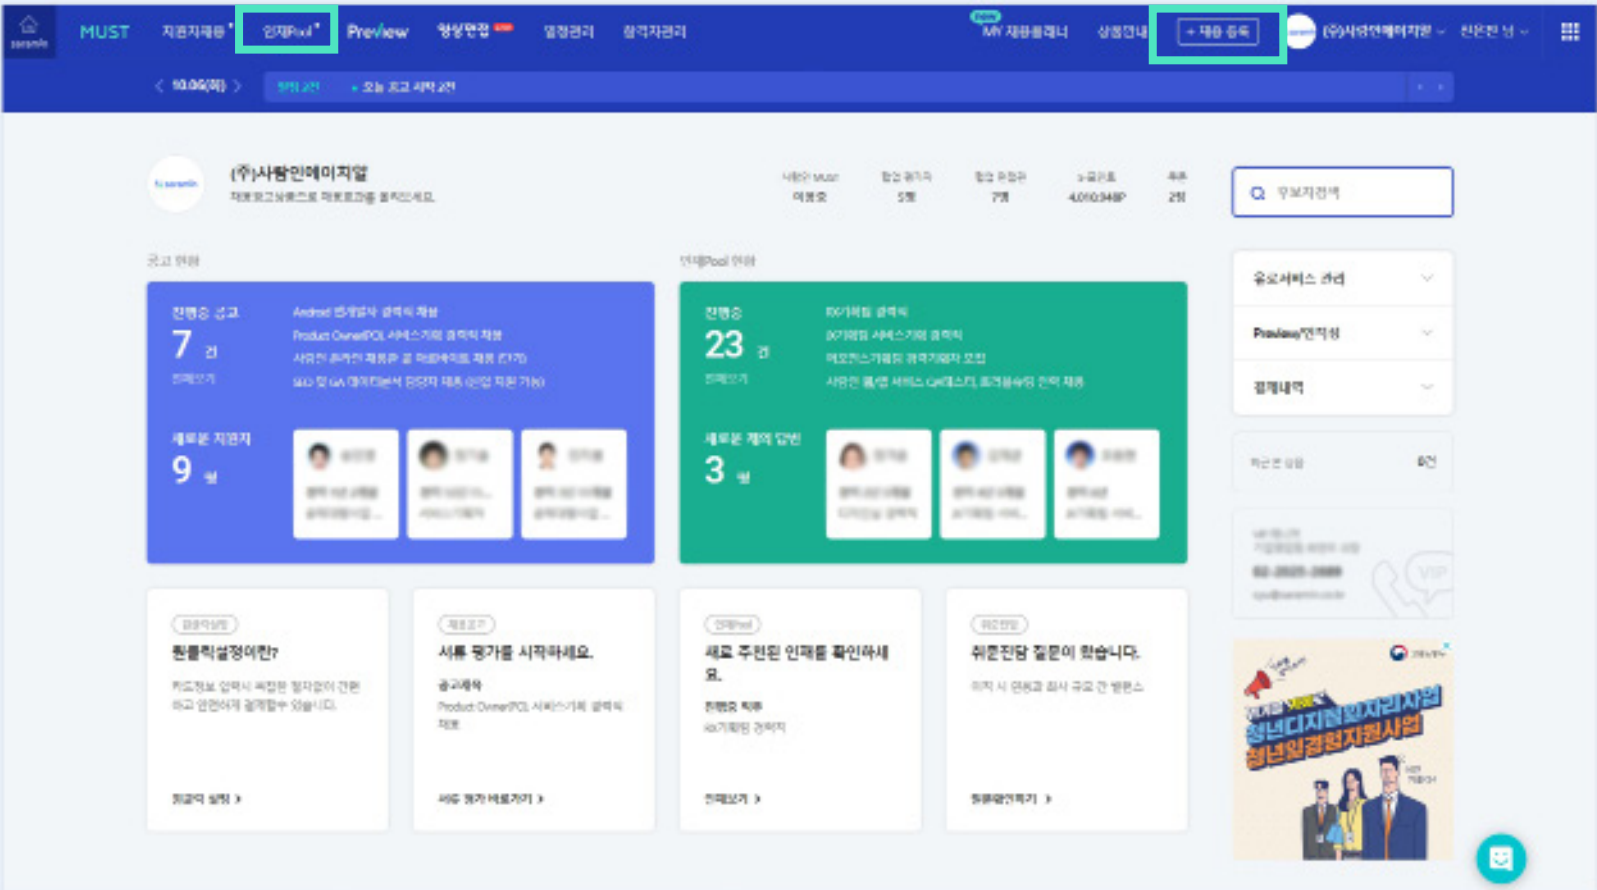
saramin MUST 지원자관리 인재Pool Preview 영상면접 일정관리 합격자관리

MY 채용플래너 상품안내 + 채용 등록 (주)사람인에이치알 신은진 님

< 10.06(화) > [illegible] • 오늘 공고 시작 2건

(주)사람인에이치알
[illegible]

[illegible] 이용중 | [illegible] 5개 | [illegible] 7개 | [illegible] 4,010,348P | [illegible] 2장

인재검색

공고 현황

진행중 공고
7 건
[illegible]

Android 앱개발자 경력직 채용
Product Owner(PO) 서비스기획 경력직 채용
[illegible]
SEO 및 GA 데이터분석 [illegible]

새로운 지원자
9 명

인재Pool 현황

진행중
23 건
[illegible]

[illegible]

새로운 제의 답변
3 명

유료서비스 관리
Preview/인적성
결제내역

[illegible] 0건

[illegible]

VIP

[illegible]

청년디지털일자리사업
청년일경험지원사업

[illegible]
튼튼락설정이란?
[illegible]
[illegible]

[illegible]
서류 평가를 시작하세요.
공고제목
Product Owner(PO) 서비스기획 경력직 채용
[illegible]

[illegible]
새로 추천된 인재를 확인하세요.
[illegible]
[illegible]

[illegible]
취준진담 질문이 왔습니다.
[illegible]
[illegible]